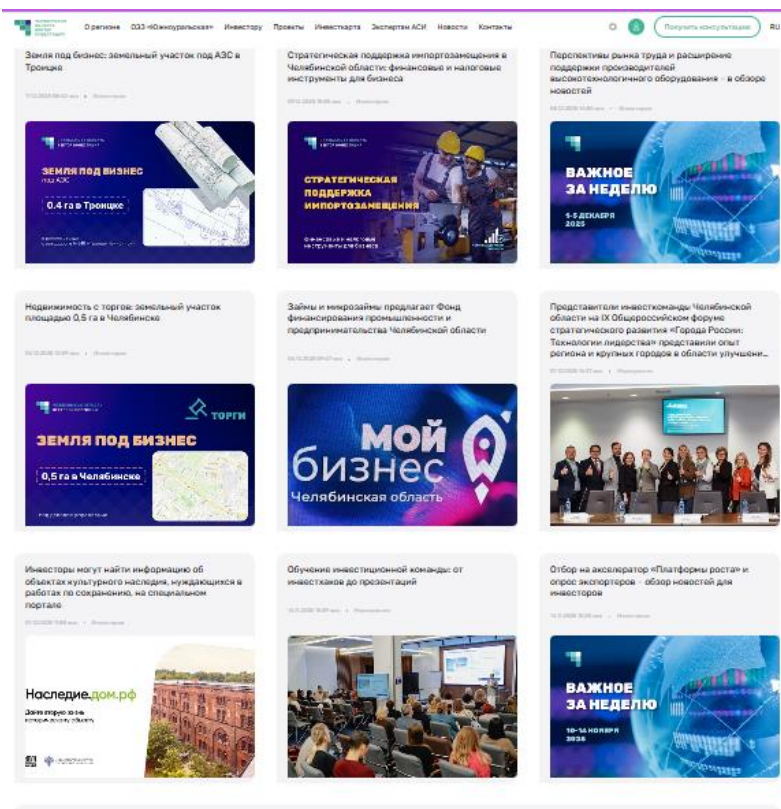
О регионе ОЭЗ «Южноуральская» Инвестору Проекты Инвесткарта Экспортам АСИ Новости Контакты

Получить консультацию RU

Земля под бизнес: земельный участок под АЗС в Троицке

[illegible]

ЗЕМЛЯ ПОД БИЗНЕС под АЗС

0,4 га в Троицке

Стратегическая поддержка импортозамещения в Челябинской области: финансовые и налоговые инструменты для бизнеса

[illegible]

СТРАТЕГИЧЕСКАЯ ПОДДЕРЖКА ИМПОРТОЗАМЕЩЕНИЯ

Перспективы рынка труда и расширение поддержки производителей высокотехнологичного оборудования - в обзоре новостей

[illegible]

ВАЖНОЕ ЗА НЕДЕЛЮ

1-5 ДЕКАБРЯ 2025

Недвижимость с торгов: земельный участок площадью 0,5 га в Челябинске

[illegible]

ТОРГИ

ЗЕМЛЯ ПОД БИЗНЕС

0,5 га в Челябинске

Займы и микрозаймы предлагает Фонд финансирования промышленности и предпринимательства Челябинской области

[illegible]

МОЙ БИЗНЕС

Челябинская область

Представители инвесткоманды Челябинской области на IX Общероссийском форуме стратегического развития «Города России: Технологии лидерства» представили опыт региона и крупных городов в области улучшени...

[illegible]

Инвесторы могут найти информацию об объектах культурного наследия, нуждающихся в работах по сохранению, на специальном портале

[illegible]

Наследие.дом.рф

Обучение инвестиционной команды: от инвестхаков до презентаций

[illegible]

Отбор на акселератор «Платформы роста» и опрос экспортеров - обзор новостей для инвесторов

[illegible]

ВАЖНОЕ ЗА НЕДЕЛЮ

10-14 НОЯБРЯ 2025